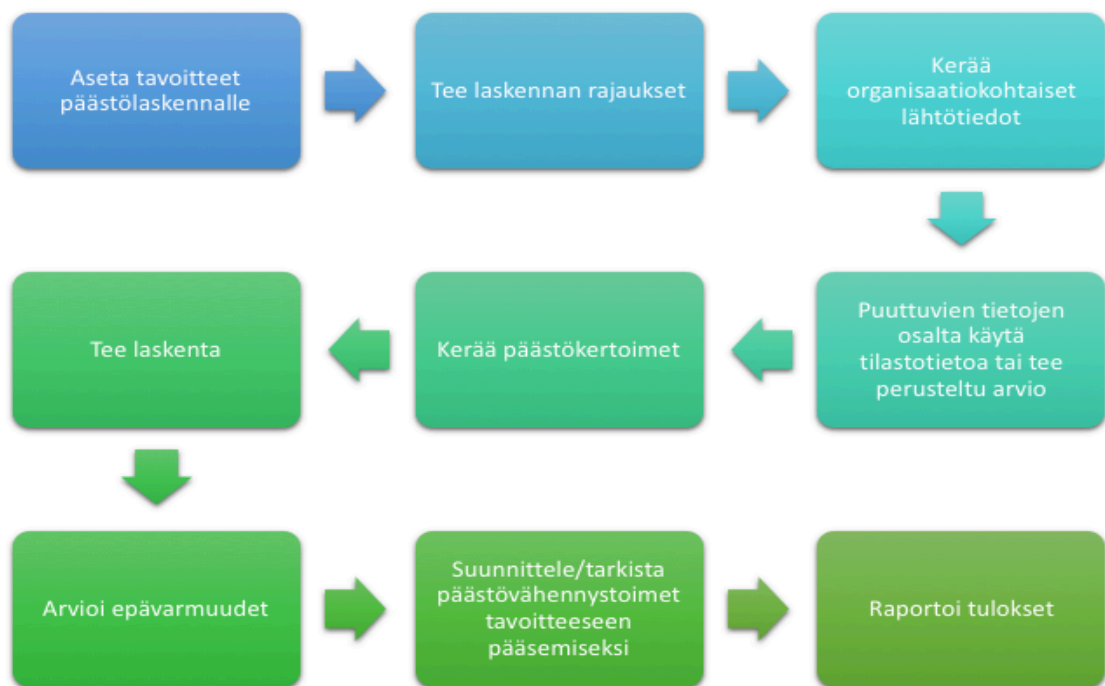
Aseta tavoitteet päästölaskennalle

Tee laskennan rajaukset

Kerää organisaatiokohtaiset lähtötiedot

Puuttuvien tietojen osalta käytä tilastotietoa tai tee perusteltu arvio

Kerää päästökertoimet

Tee laskenta

Arvioi epävarmuudet

Suunnittele/tarkista päästövähennystoimet tavoitteeseen pääsemiseksi

Raportoi tulokset